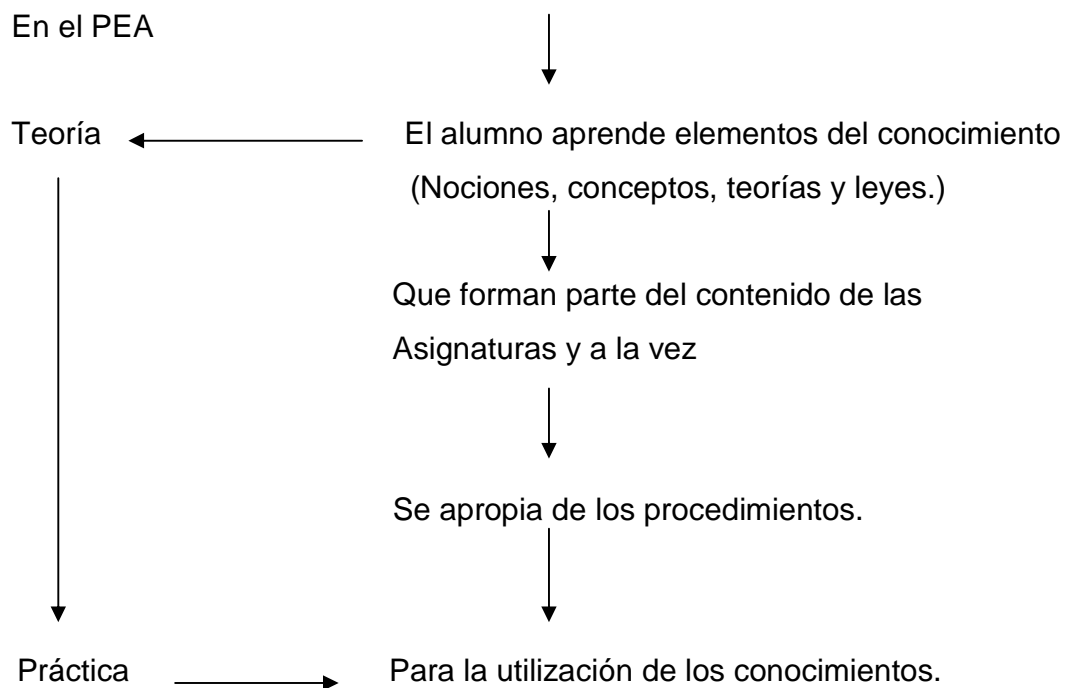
En el PEA

Teoría

El alumno aprende elementos del conocimiento (Nociones, conceptos, teorías y leyes.)

Que forman parte del contenido de las Asignaturas y a la vez

Se apropia de los procedimientos.

Práctica

Para la utilización de los conocimientos.